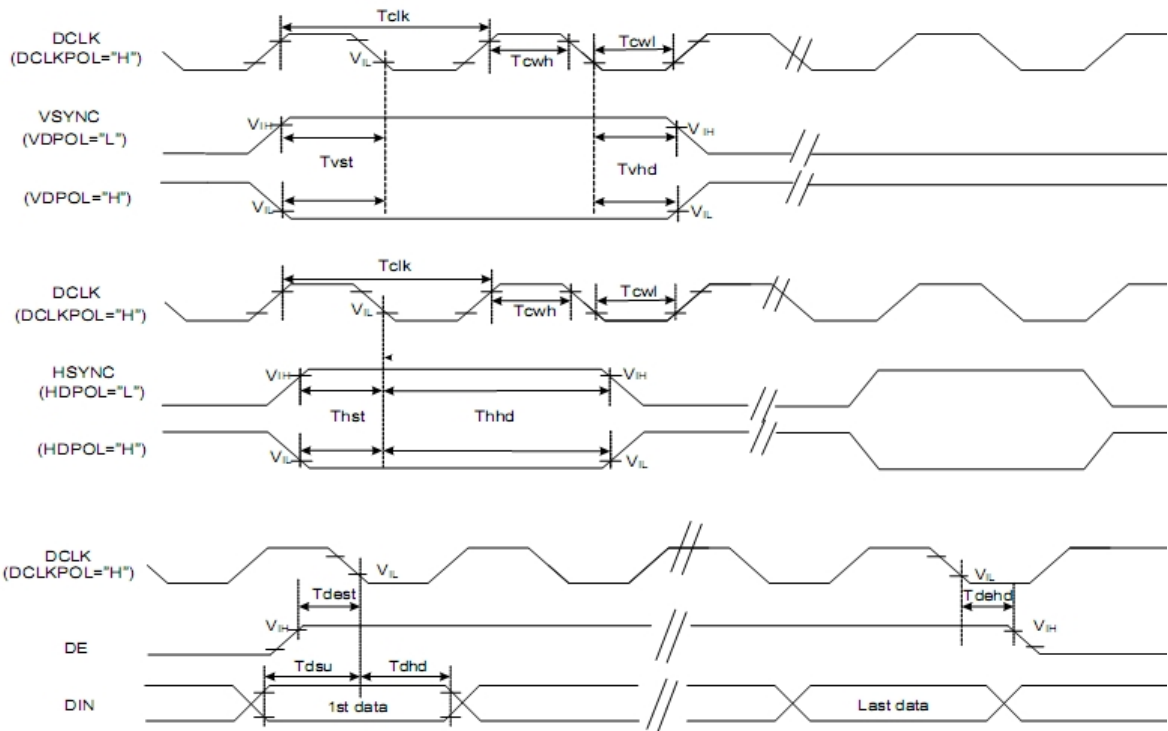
Tclk

DCLK (DCLKPOL="H")

$V_{IL}$

Tcwh

Tcwl

VSYNC (VDPOL="L")

$V_{IH}$

$V_{IH}$

Tvst

Tvhd

(VDPOL="H")

$V_{IL}$

$V_{IL}$

Tclk

DCLK (DCLKPOL="H")

$V_{IL}$

Tcwh

Tcwl

HSYNC (HDPOL="L")

$V_{IH}$

$V_{IH}$

Thst

Thhd

(HDPOL="H")

$V_{IL}$

$V_{IL}$

DCLK (DCLKPOL="H")

$V_{IL}$

$V_{IL}$

Tdest

Tdehd

DE

$V_{IH}$

$V_{IH}$

Tdsu

Tdhd

DIN

1st data

Last data